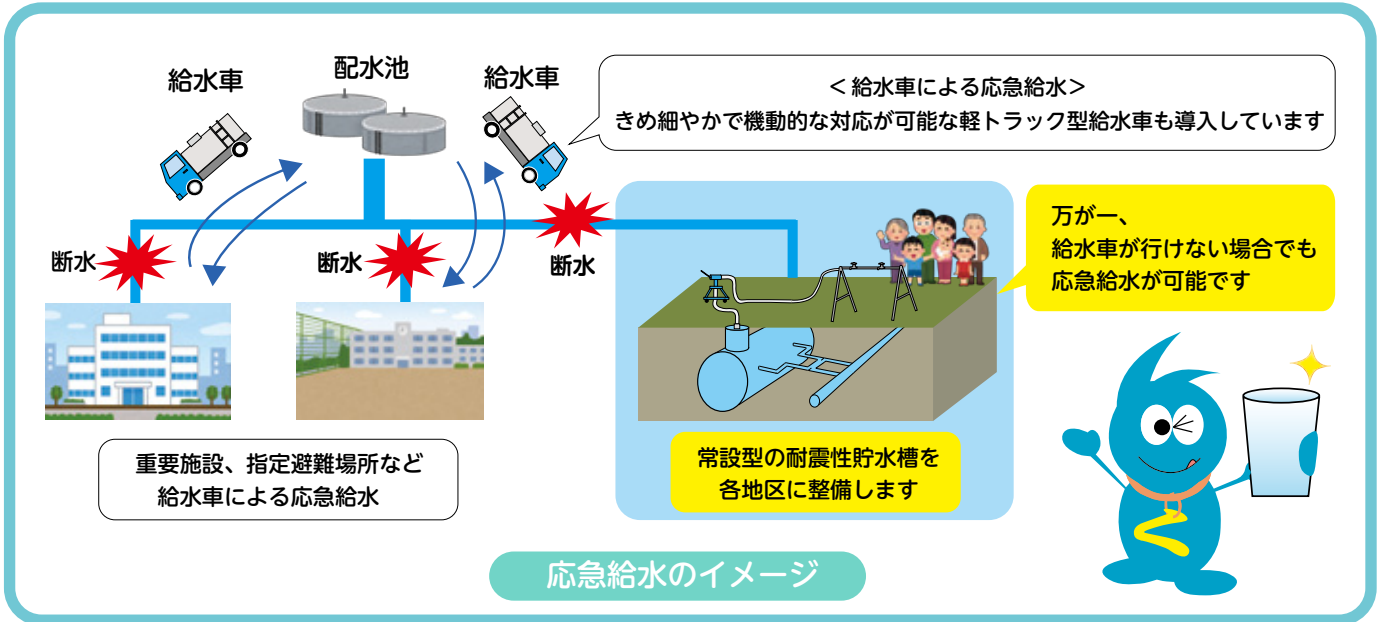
給水車

配水池

給水車

＜給水車による応急給水＞
きめ細やかで機動的な対応が可能な軽トラック型給水車も導入しています

断水

断水

断水

万が一、
給水車が行けない場合でも
応急給水が可能です

重要施設、指定避難場所など
給水車による応急給水

常設型の耐震性貯水槽を
各地区に整備します

応急給水のイメージ